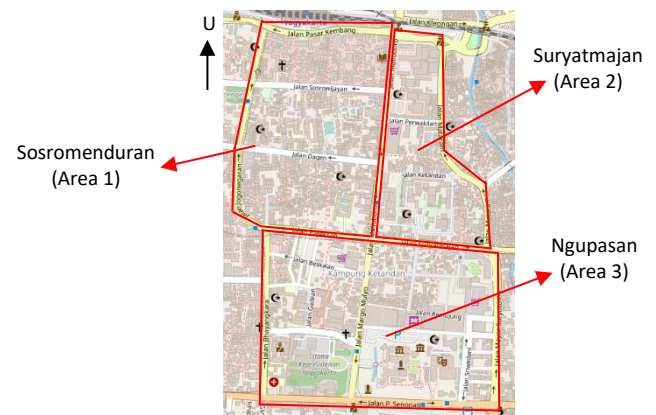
U

Suryatmajan
(Area 2)

Sosromenduran
(Area 1)

Ngupasan
(Area 3)

Jalan Pasar Kembang
Jalan Kleringan
Jalan Sosrowijayan
Jalan Dagen
Jalan Pajeksan
Jalan Ketandan
Jalan Beskalan
Kampung Ketandan
Jalan Mango Mulyo
Jalan Ahmad Dahlan
Jalan P. Senopati
Istana Kepresidenan Yogyakarta
Jalan Senopati
Jalan Malioboro